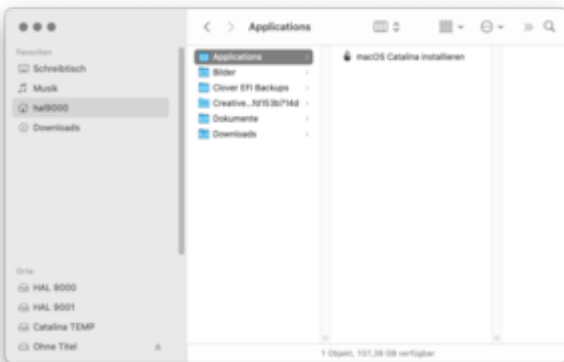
Applications

Favoriten
Schreibtisch
Musik
hal9000
Downloads

Orte
HAL 9000
HAL 9001
Catalina TEMP
Ohne Titel

Applications
Bilder
Clover EFI Backups
Creative...fd153b714d
Dokumente
Downloads

macOS Catalina installieren

1 Objekt, 107,38 GB verfügbar